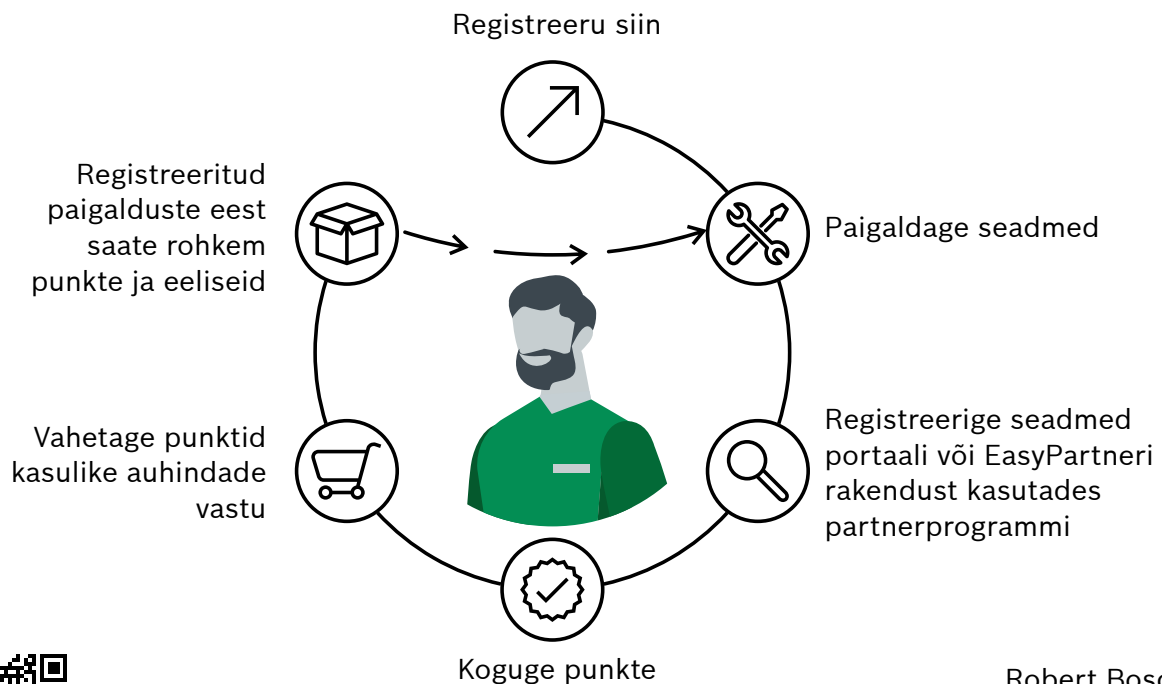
Registreeru siin

Registreeritud paigalduste eest saate rohkem punkte ja eeliseid

Paigaldage seadmed

Registreerige seadmed portaali või EasyPartneri rakendust kasutades partnerprogrammi

Vahetage punktid kasulike auhindade vastu

Koguge punkte

Robert Bos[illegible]